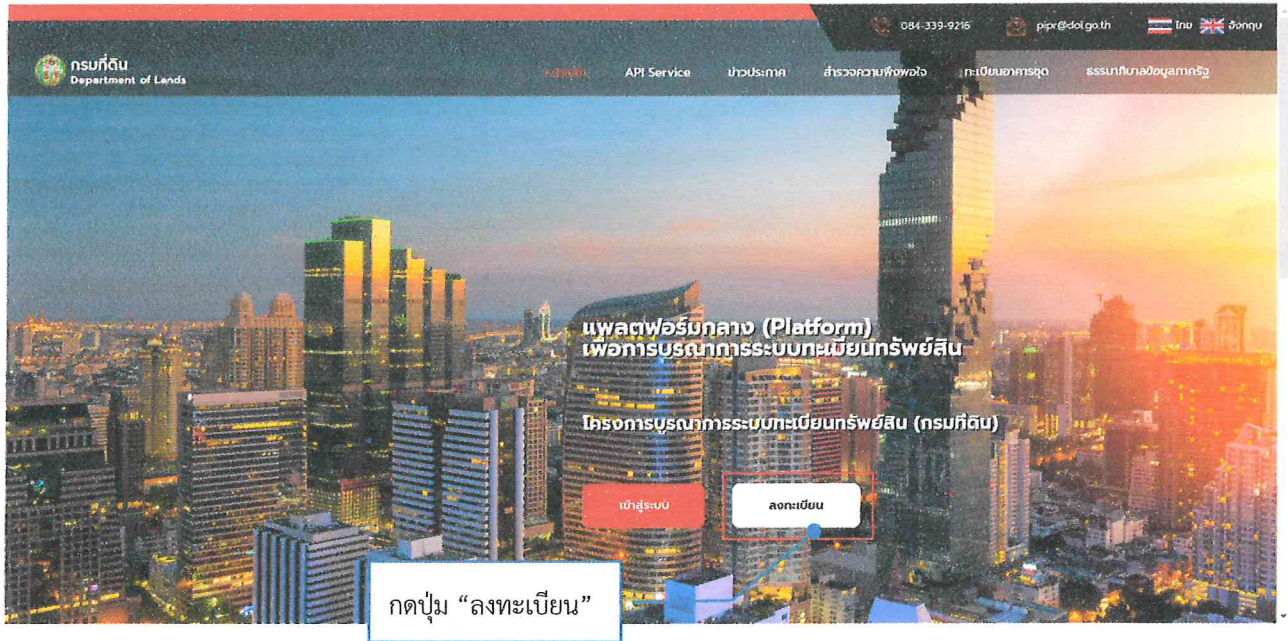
084-339-9216 pipr@dol.go.th ไทย อังกฤษ

กรมที่ดิน
Department of Lands

หน้าหลัก API Service ข่าวประกาศ สำรวจความพึงพอใจ ทะเบียนอาคารชุด ธรรมาภิบาลข้อมูลภาครัฐ

แพลตฟอร์มกลาง (Platform)
เพื่อการบูรณาการระบบทะเบียนทรัพย์สิน

โครงการบูรณาการระบบทะเบียนทรัพย์สิน (กรมที่ดิน)

เข้าสู่ระบบ ลงทะเบียน

กดปุ่ม “ลงทะเบียน”